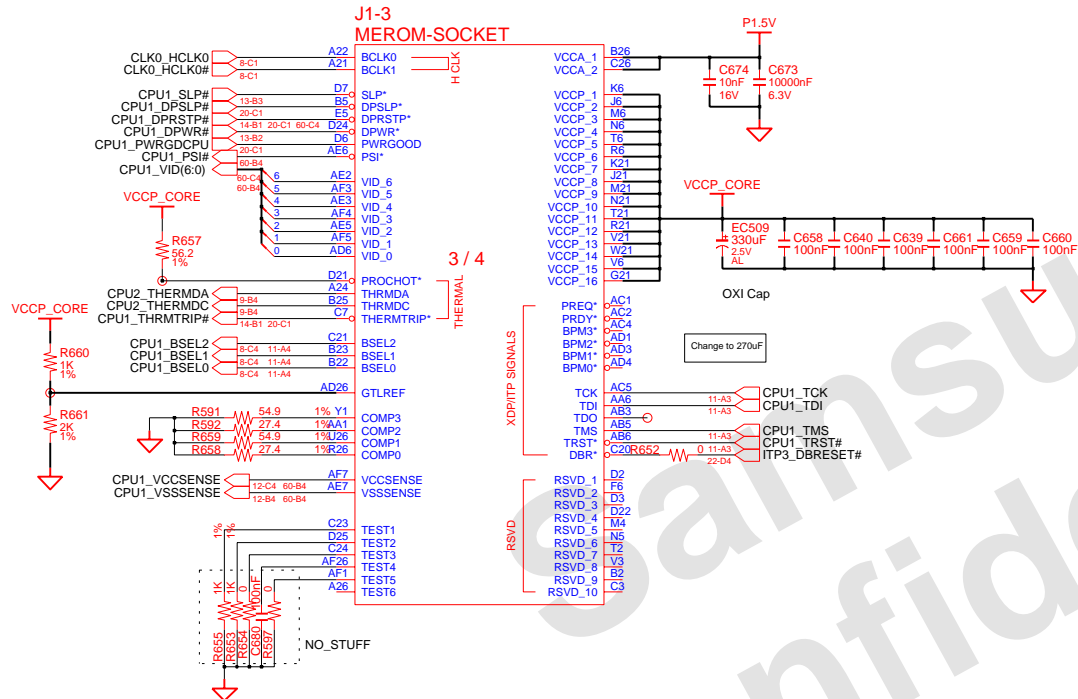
J1-3
MEROM-SOCKET

CLK0_HCLK0
CLK0_HCLK0#
8-C1
8-C1
A22
A21
BCLK0
BCLK1
H CLK

CPU1_SLP#
CPU1_DPSLP#
CPU1_DPRSTP#
CPU1_DPWR#
CPU1_PWRGDCPU
CPU1_PSI#
CPU1_VID(6:0)
13-B3
20-C1
14-B1 20-C1 60-C4
13-B2
20-C1
60-B4
60-C4
60-B4
D7
B5
E5
D24
D6
AE6
SLP*
DPSLP*
DPRSTP*
DPWR*
PWRGOOD
PSI*
6 AE2 VID_6
5 AF3 VID_5
4 AE3 VID_4
3 AF4 VID_3
2 AE5 VID_2
1 AF5 VID_1
0 AD6 VID_0

VCCP_CORE
R657
56.2
1%
D21 PROCHOT*
CPU2_THERMDA A24 THRMDA
CPU2_THERMDC B25 THRMDC
CPU1_THRMTRIP# C7 THERMTRIP*
9-B4
9-B4
14-B1 20-C1
THERMAL
3 / 4

VCCP_CORE
R660
1K
1%
R661
2K
1%
CPU1_BSEL2 8-C4 11-A4 C21 BSEL2
CPU1_BSEL1 8-C4 11-A4 B23 BSEL1
CPU1_BSEL0 8-C4 11-A4 B22 BSEL0
AD26 GTLREF

R591 54.9 1% Y1 COMP3
R592 27.4 1% AA1 COMP2
R659 54.9 1% U26 COMP1
R658 27.4 1% R26 COMP0

CPU1_VCCSENSE 12-C4 60-B4 AF7 VCCSENSE
CPU1_VSSSENSE 12-B4 60-B4 AE7 VSSSENSE

1%
1%
C23 TEST1
D25 TEST2
C24 TEST3
AF26 TEST4
AF1 TEST5
A26 TEST6
1K
1K
0
100nF
0
R655
R653
R654
C680
R597
NO_STUFF

VCCA_1 B26
VCCA_2 C26
P1.5V
C674
10nF
16V
C673
10000nF
6.3V

VCCP_1 K6
VCCP_2 J6
VCCP_3 M6
VCCP_4 N6
VCCP_5 T6
VCCP_6 R6
VCCP_7 K21
VCCP_8 J21
VCCP_9 M21
VCCP_10 N21
VCCP_11 T21
VCCP_12 R21
VCCP_13 V21
VCCP_14 W21
VCCP_15 V6
VCCP_16 G21
VCCP_CORE
EC509
330uF
2.5V
AL
C658 100nF
C640 100nF
C639 100nF
C661 100nF
C659 100nF
C660 100nF
OXI Cap

Change to 270uF

XDP/ITP SIGNALS
PREQ* AC1
PRDY* AC2
BPM3* AC4
BPM2* AD1
BPM1* AD3
BPM0* AD4
TCK AC5
TDI AA6
TDO AB3
TMS AB5
TRST* AB6
DBR* C20
CPU1_TCK
CPU1_TDI
CPU1_TMS
CPU1_TRST#
ITP3_DBRESET#
11-A3
11-A3
11-A3
11-A3
11-A3
R652 0
22-D4

RSVD
RSVD_1 D2
RSVD_2 F6
RSVD_3 D3
RSVD_4 D22
RSVD_5 M4
RSVD_6 N5
RSVD_7 T2
RSVD_8 V3
RSVD_9 B2
RSVD_10 C3

Samsu
nfide